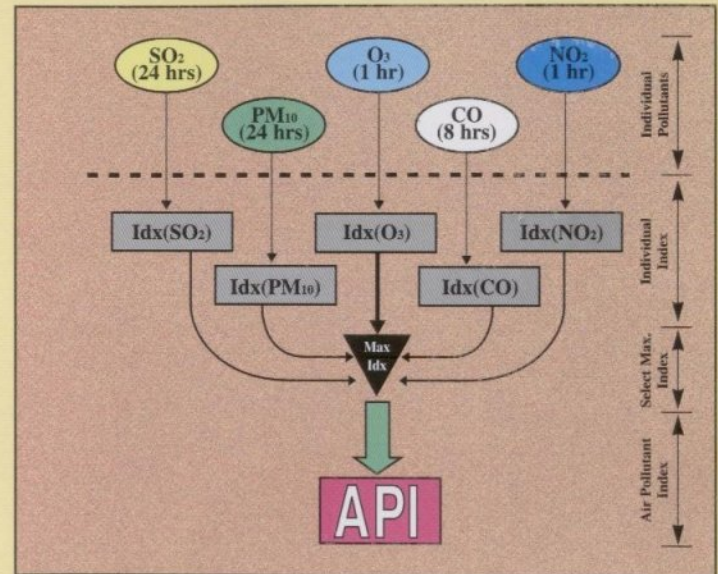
$SO_2$ (24 hrs)

$O_3$ (1 hr)

$NO_2$ (1 hr)

$PM_{10}$ (24 hrs)

CO (8 hrs)

Individual Pollutants

Idx($SO_2$)

Idx($O_3$)

Idx($NO_2$)

Idx($PM_{10}$)

Idx(CO)

Individual Index

Max Idx

Select Max. Index

API

Air Pollutant Index